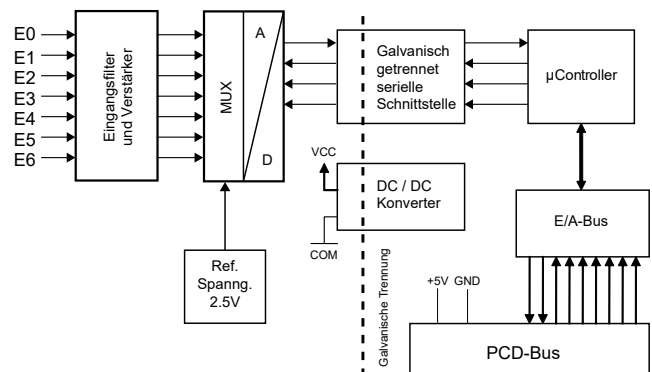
E0
E1
E2
E3
E4
E5
E6

Eingangsfilter und Verstärker

MUX

A

D

Ref. Spanng. 2.5V

Galvanisch getrennet serielle Schnittstelle

VCC

DC / DC Konverter

COM

Galvanische Trennung

µController

E/A-Bus

+5V GND

PCD-Bus